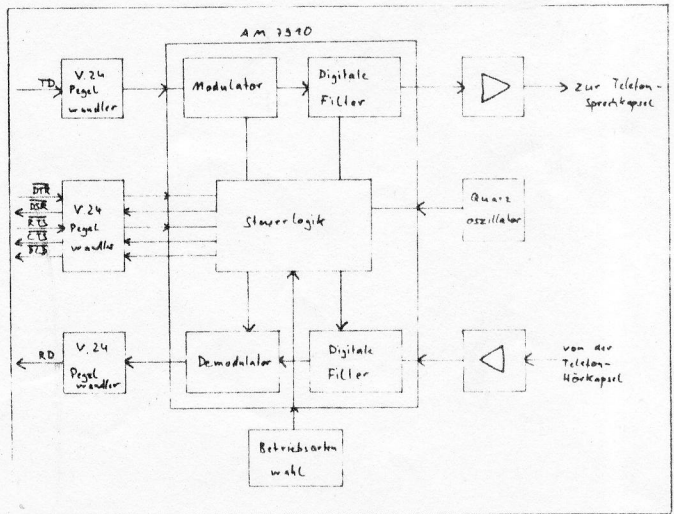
AM 7910

TD

V.24 Pegel wandler

Modulator

Digitale Filter

zur Telefon-Sprechkapsel

DTR
DSR
RTS
CTS
DCD

V.24 Pegel wandler

Steuerlogik

Quarz oszillator

RD

V.24 Pegel wandler

Demodulator

Digitale Filter

von der Telefon-Hörkapsel

Betriebsarten wahl